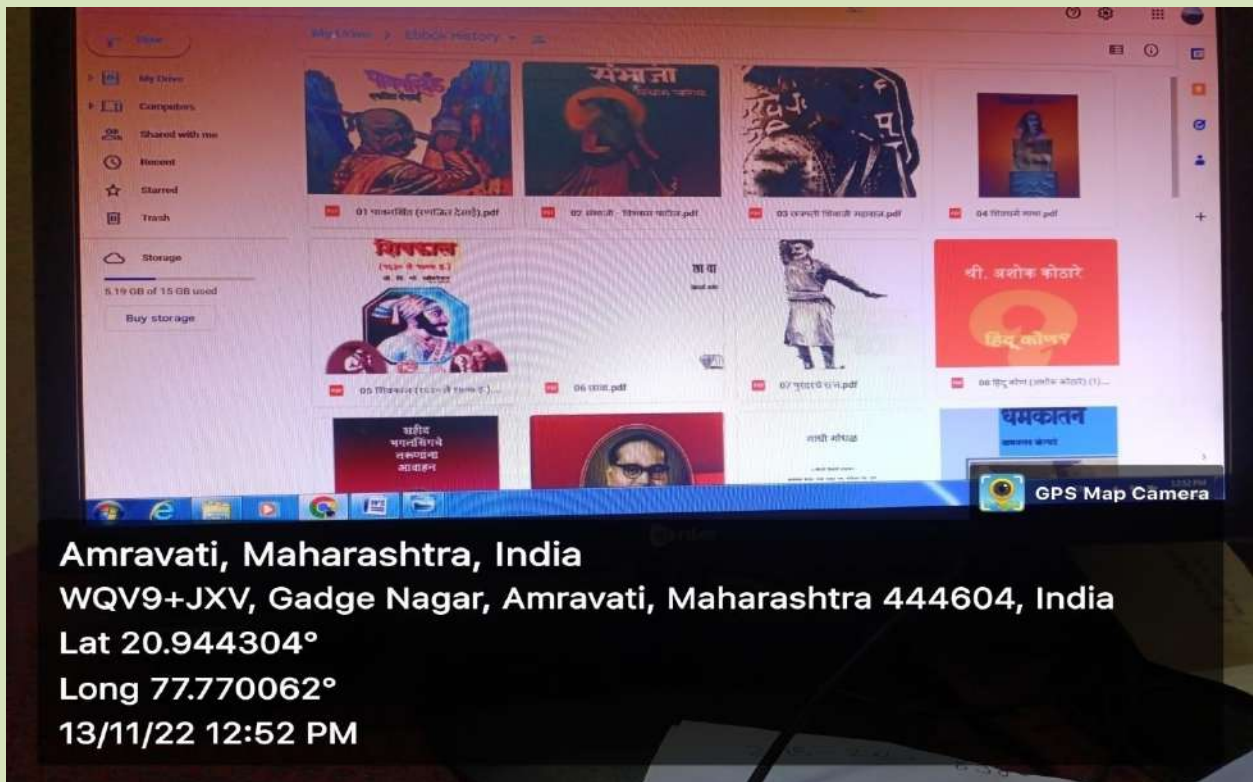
New

My Drive > Ebook History

My Drive
Computers
Shared with me
Recent
Starred
Trash

Storage
5.19 GB of 15 GB used
Buy storage

पावनखिंड
संभाजी

01 पावनखिंड (रणजित देसाई).pdf
02 संभाजी - विश्वास पाटील.pdf
03 छत्रपती शिवाजी महाराज.pdf
04 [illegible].pdf

शिवकाल
छावा
श्री. अशोक कोठारे
हिंदू कोण?

05 शिवकाल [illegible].pdf
06 छावा.pdf
07 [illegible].pdf
08 हिंदू कोण (अशोक कोठारे) (1)...

शहीद भगतसिंगचे तरुणांना आवाहन
धमकातन

GPS Map Camera

Amravati, Maharashtra, India
WQV9+JXV, Gadge Nagar, Amravati, Maharashtra 444604, India
Lat 20.944304°
Long 77.770062°
13/11/22 12:52 PM